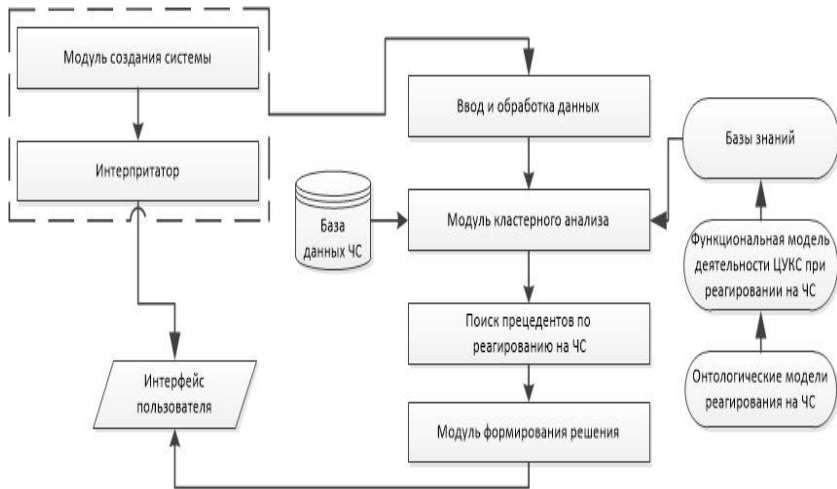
Модуль создания системы

Интерпритатор

Ввод и обработка данных

Базы знаний

База данных ЧС

Модуль кластерного анализа

Функциональная модель деятельности ЦУКС при реагировании на ЧС

Поиск прецедентов по реагированию на ЧС

Интерфейс пользователя

Онтологические модели реагирования на ЧС

Модуль формирования решения